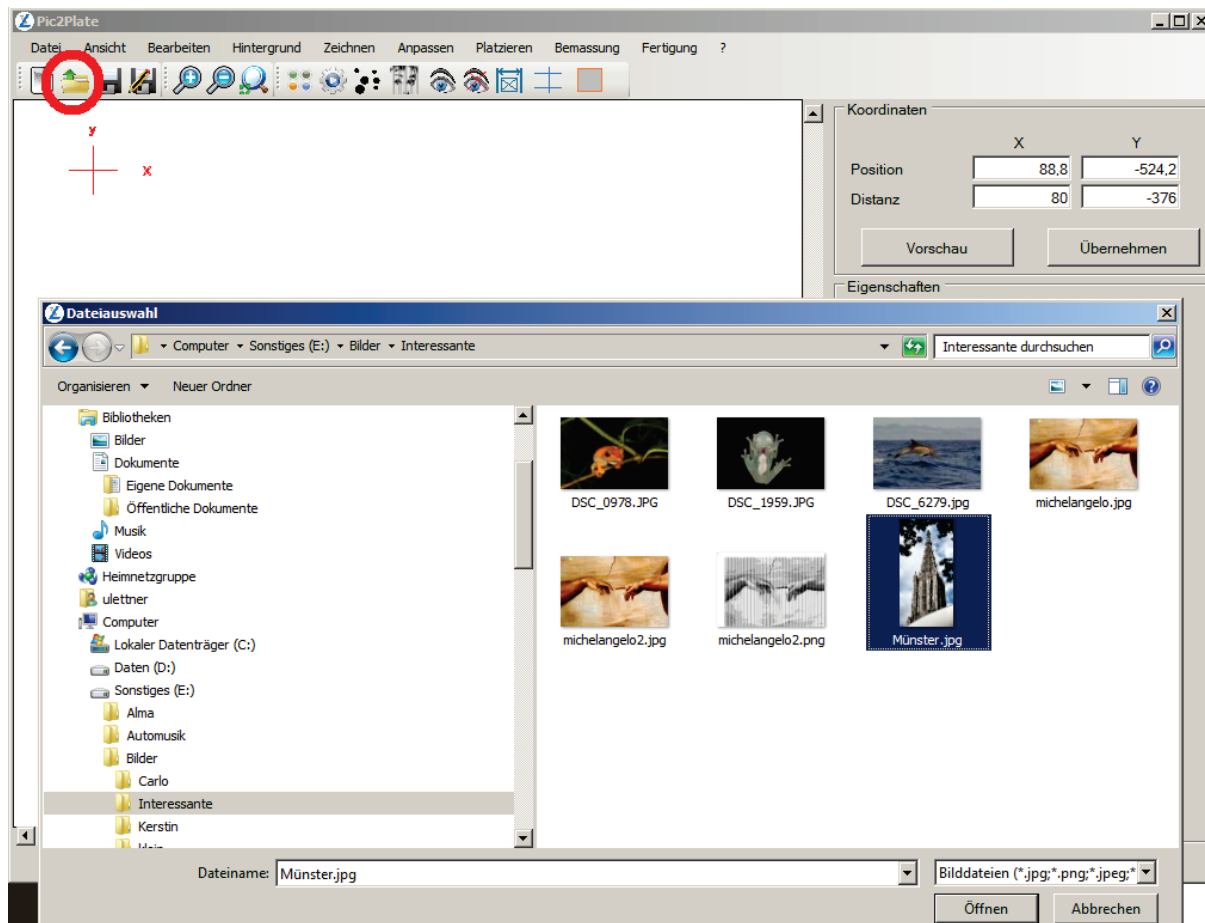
Pic2Plate

Datei Ansicht Bearbeiten Hintergrund Zeichnen Anpassen Platzieren Bemassung Fertigung ?

y

x

Koordinaten

| | X | Y |
|---|---|---|
| Position | 88,8 | -524,2 |
| Distanz | 80 | -376 |

Vorschau Übernehmen

Eigenschaften

Dateiauswahl

Computer ▸ Sonstiges (E:) ▸ Bilder ▸ Interessante

Interessante durchsuchen

Organisieren ▾ Neuer Ordner

Bibliotheken
Bilder
Dokumente
Eigene Dokumente
Öffentliche Dokumente
Musik
Videos
Heimnetzgruppe
ulettner
Computer
Lokaler Datenträger (C:)
Daten (D:)
Sonstiges (E:)
Alma
Automusik
Bilder
Carlo
Interessante
Kerstin
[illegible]

DSC_0978.JPG
DSC_1959.JPG
DSC_6279.jpg
michelangelo.jpg
michelangelo2.jpg
michelangelo2.png
Münster.jpg

Dateiname: Münster.jpg

Bilddateien (*.jpg;*.png;*.jpeg;*

Öffnen Abbrechen